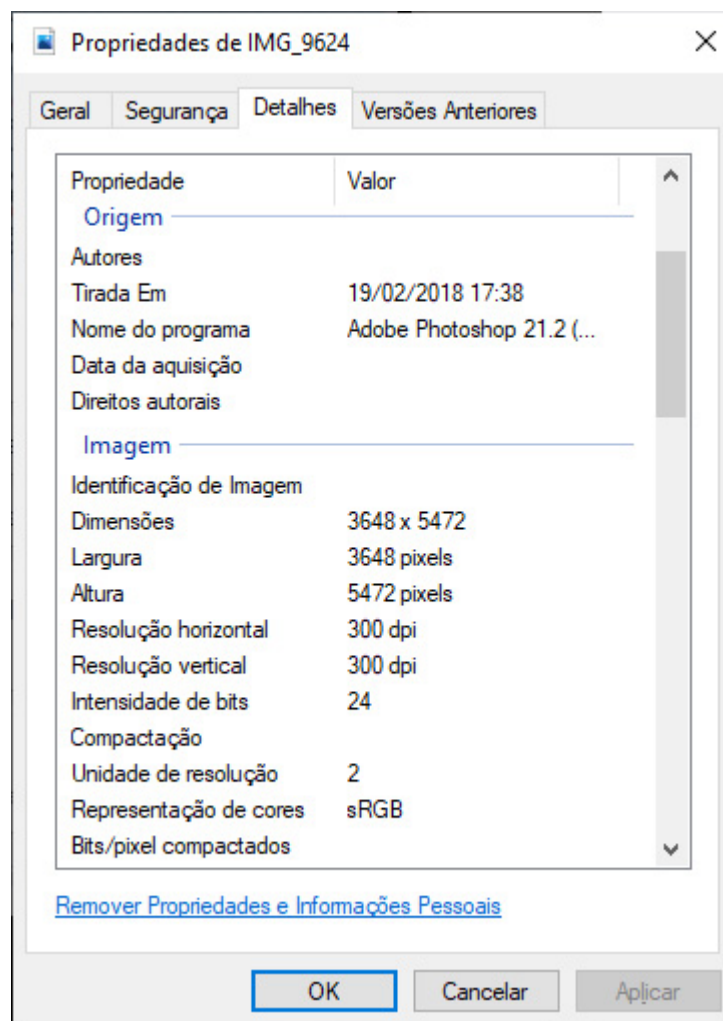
Propriedades de IMG_9624

×

Geral | Segurança | Detalhes | Versões Anteriores

| Propriedade | Valor |
|---|---|
| **Origem** | |
| Autores | |
| Tirada Em | 19/02/2018 17:38 |
| Nome do programa | Adobe Photoshop 21.2 (... |
| Data da aquisição | |
| Direitos autorais | |
| **Imagem** | |
| Identificação de Imagem | |
| Dimensões | 3648 x 5472 |
| Largura | 3648 pixels |
| Altura | 5472 pixels |
| Resolução horizontal | 300 dpi |
| Resolução vertical | 300 dpi |
| Intensidade de bits | 24 |
| Compactação | |
| Unidade de resolução | 2 |
| Representação de cores | sRGB |
| Bits/pixel compactados | |

Remover Propriedades e Informações Pessoais

OK | Cancelar | Aplicar